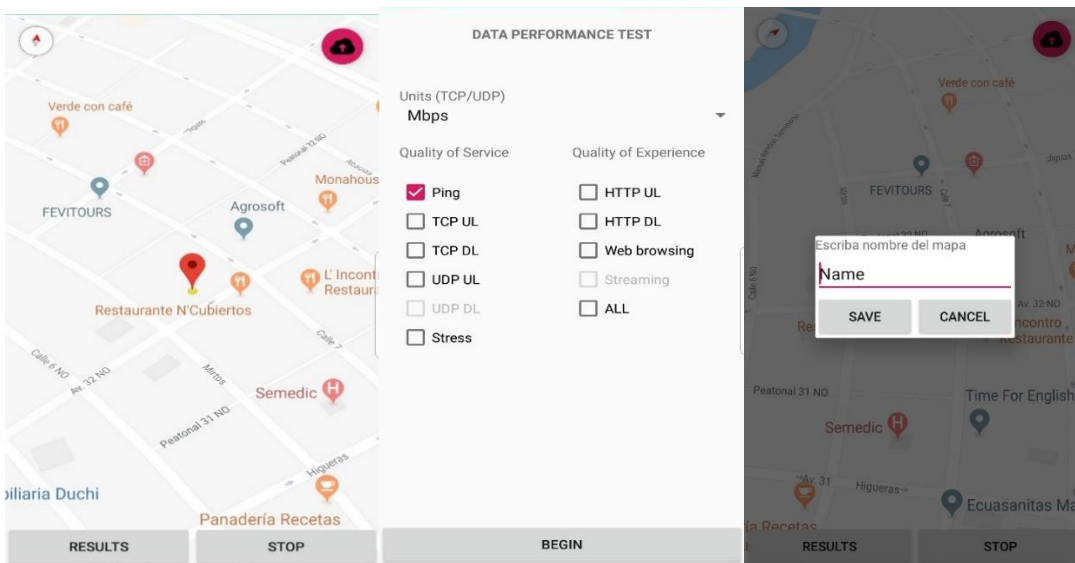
Verde con café

Monahous

FEVITOURS

Agrosoft

L' Incont
Restaur

Restaurante N'Cubiertos

Calle 6 NO

Av. 32 NO

Peatonal 31 NO

Semedic

Higueras

iliaria Duchi

Panadería Recetas

RESULTS

STOP

DATA PERFORMANCE TEST

Units (TCP/UDP)
Mbps

Quality of Service

Ping
TCP UL
TCP DL
UDP UL
UDP DL
Stress

Quality of Experience

HTTP UL
HTTP DL
Web browsing
Streaming
ALL

BEGIN

Verde con café

FEVITOURS

Agrosoft

Escriba nombre del mapa

Name

SAVE

CANCEL

Av. 32 NO

ncontro
Restaurante

Peatonal 31 NO

Time For English

Semedic

Av. 31

Higueras

Ecuasanitas Ma

ia Recetas

RESULTS

STOP